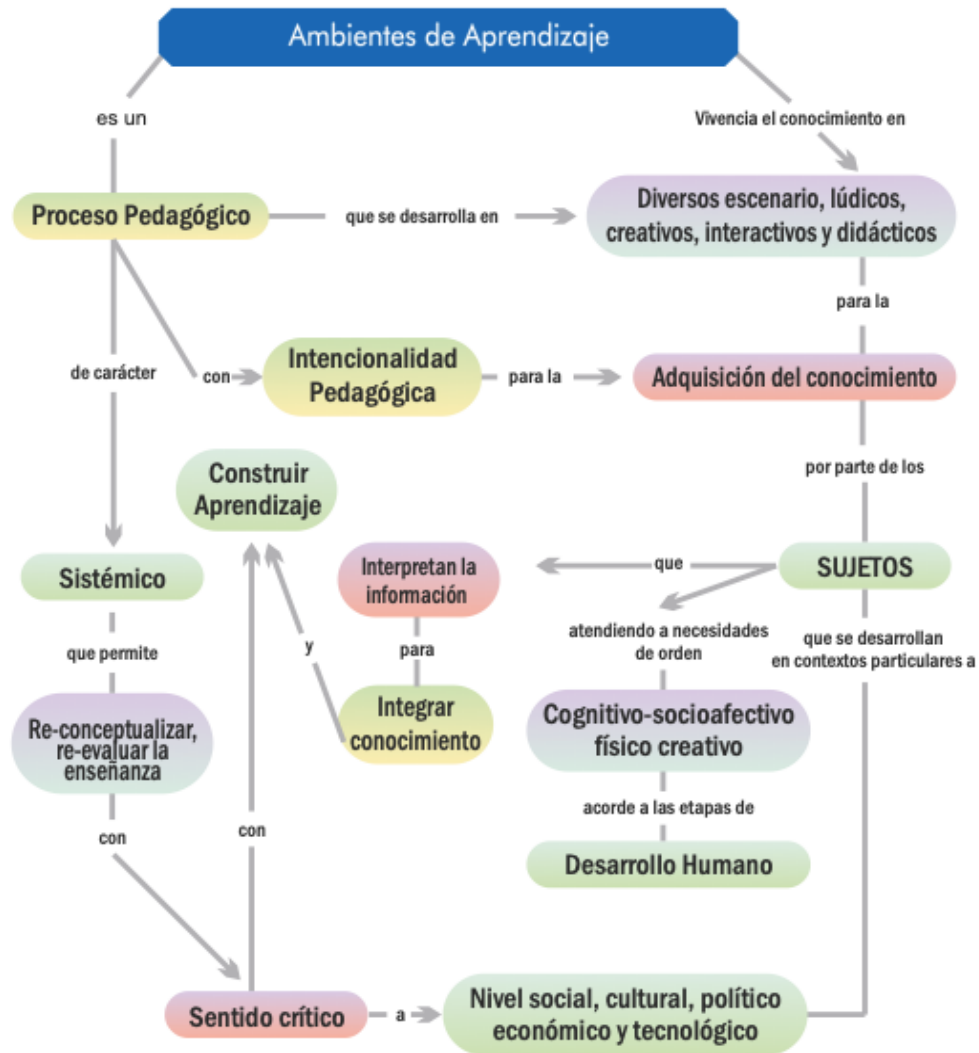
Ambientes de Aprendizaje

es un

Vivencia el conocimiento en

Proceso Pedagógico

que se desarrolla en

Diversos escenario, lúdicos, creativos, interactivos y didácticos

para la

de carácter

con

Intencionalidad Pedagógica

para la

Adquisición del conocimiento

por parte de los

Construir Aprendizaje

Sistémico

Interpretan la información

que

SUJETOS

atendiendo a necesidades de orden

que se desarrollan en contextos particulares a

que permite

y

para

Re-conceptualizar, re-evaluar la enseñanza

Integrar conocimiento

Cognitivo-socioafectivo físico creativo

acorde a las etapas de

con

con

Desarrollo Humano

Sentido crítico

a

Nivel social, cultural, político económico y tecnológico